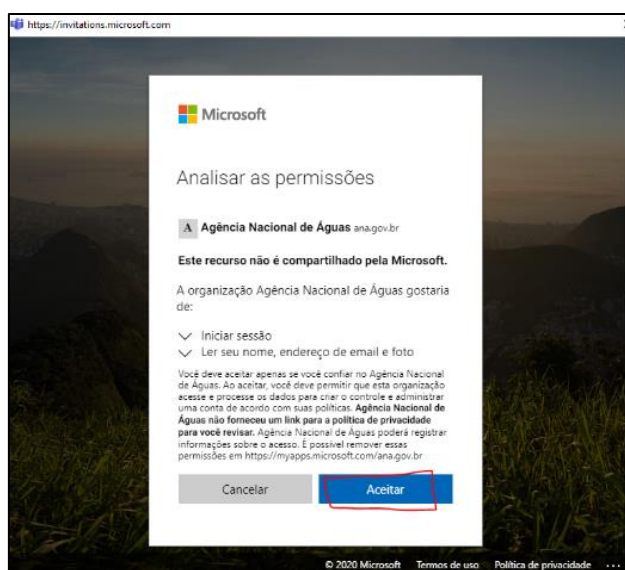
https://invitations.microsoft.com

Microsoft

Analisar as permissões

A Agência Nacional de Águas ana.gov.br

Este recurso não é compartilhado pela Microsoft.

A organização Agência Nacional de Águas gostaria de:

Iniciar sessão
Ler seu nome, endereço de email e foto

Você deve aceitar apenas se você confiar no Agência Nacional de Águas. Ao aceitar, você deve permitir que esta organização acesse e processe os dados para criar o controle e administrar uma conta de acordo com suas políticas. Agência Nacional de Águas não forneceu um link para a política de privacidade para você revisar. Agência Nacional de Águas poderá registrar informações sobre o acesso. É possível remover essas permissões em https://myapps.microsoft.com/ana.gov.br

Cancelar | Aceitar

© 2020 Microsoft Termos de uso Política de privacidade ...